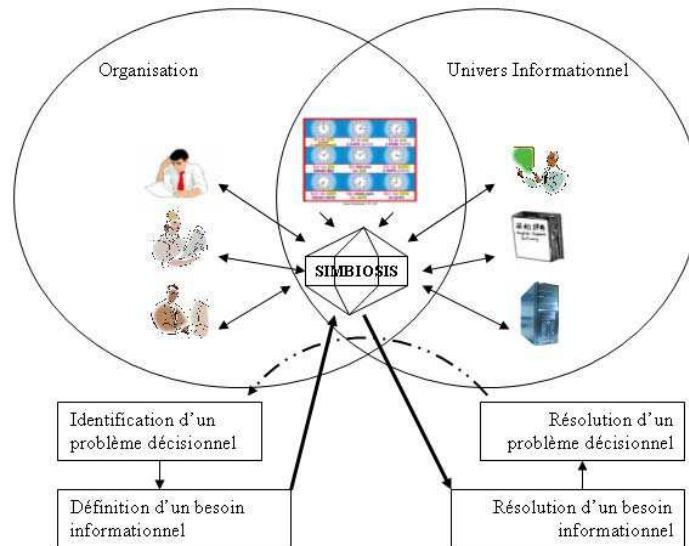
Organisation

Univers Informationnel

SIMBIOSIS

Identification d'un problème décisionnel

Résolution d'un problème décisionnel

Définition d'un besoin informationnel

Résolution d'un besoin informationnel